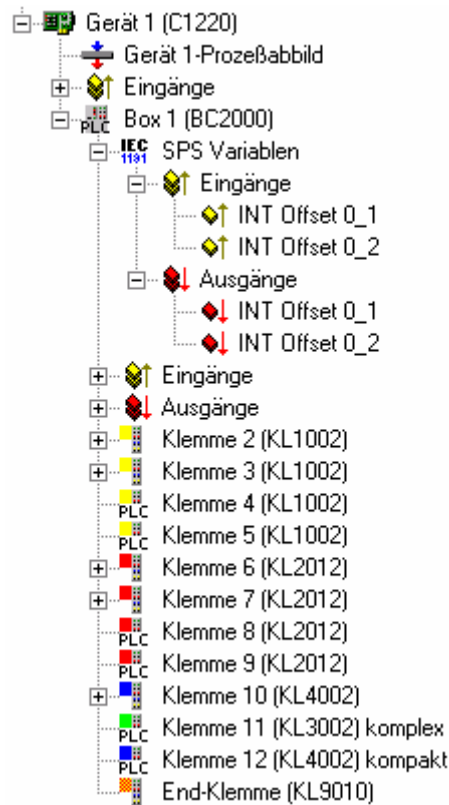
Gerät 1 (C1220)
Gerät 1-Prozeßabbild
Eingänge
PLC Box 1 (BC2000)
IEC 1131 SPS Variablen
Eingänge
INT Offset 0_1
INT Offset 0_2
Ausgänge
INT Offset 0_1
INT Offset 0_2
Eingänge
Ausgänge
Klemme 2 (KL1002)
Klemme 3 (KL1002)
PLC Klemme 4 (KL1002)
PLC Klemme 5 (KL1002)
Klemme 6 (KL2012)
Klemme 7 (KL2012)
PLC Klemme 8 (KL2012)
PLC Klemme 9 (KL2012)
Klemme 10 (KL4002)
PLC Klemme 11 (KL3002) komplex
PLC Klemme 12 (KL4002) kompakt
End-Klemme (KL9010)